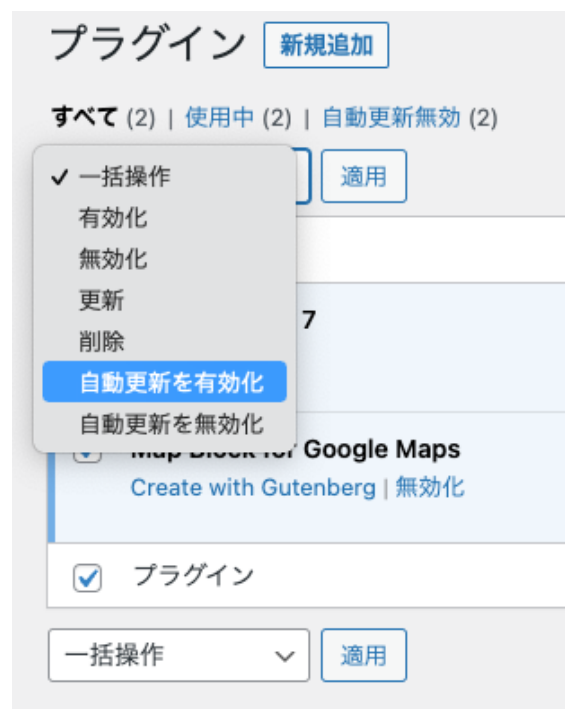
プラグイン 新規追加

すべて (2) | 使用中 (2) | 自動更新無効 (2)

✓ 一括操作
有効化
無効化
更新
削除
自動更新を有効化
自動更新を無効化

適用

7

Map Block for Google Maps
Create with Gutenberg | 無効化

プラグイン

一括操作 適用